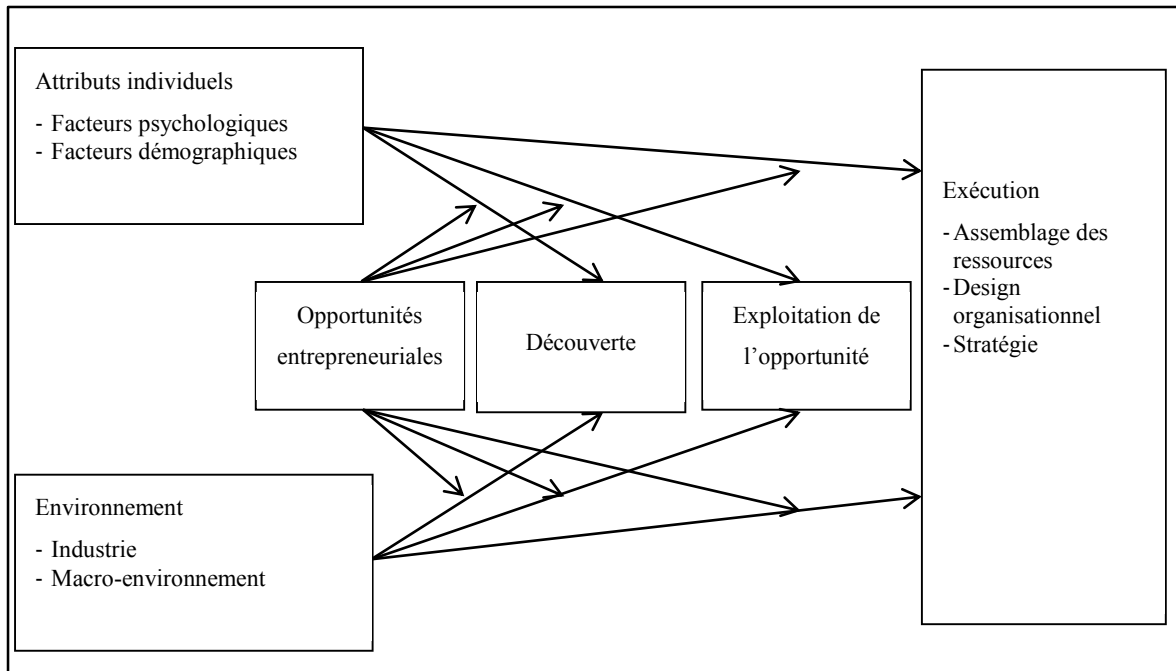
Attributs individuels

- Facteurs psychologiques
- Facteurs démographiques

Opportunités entrepreneuriales

Découverte

Exploitation de l'opportunité

Exécution

- Assemblage des ressources
- Design organisationnel
- Stratégie

Environnement

- Industrie
- Macro-environnement